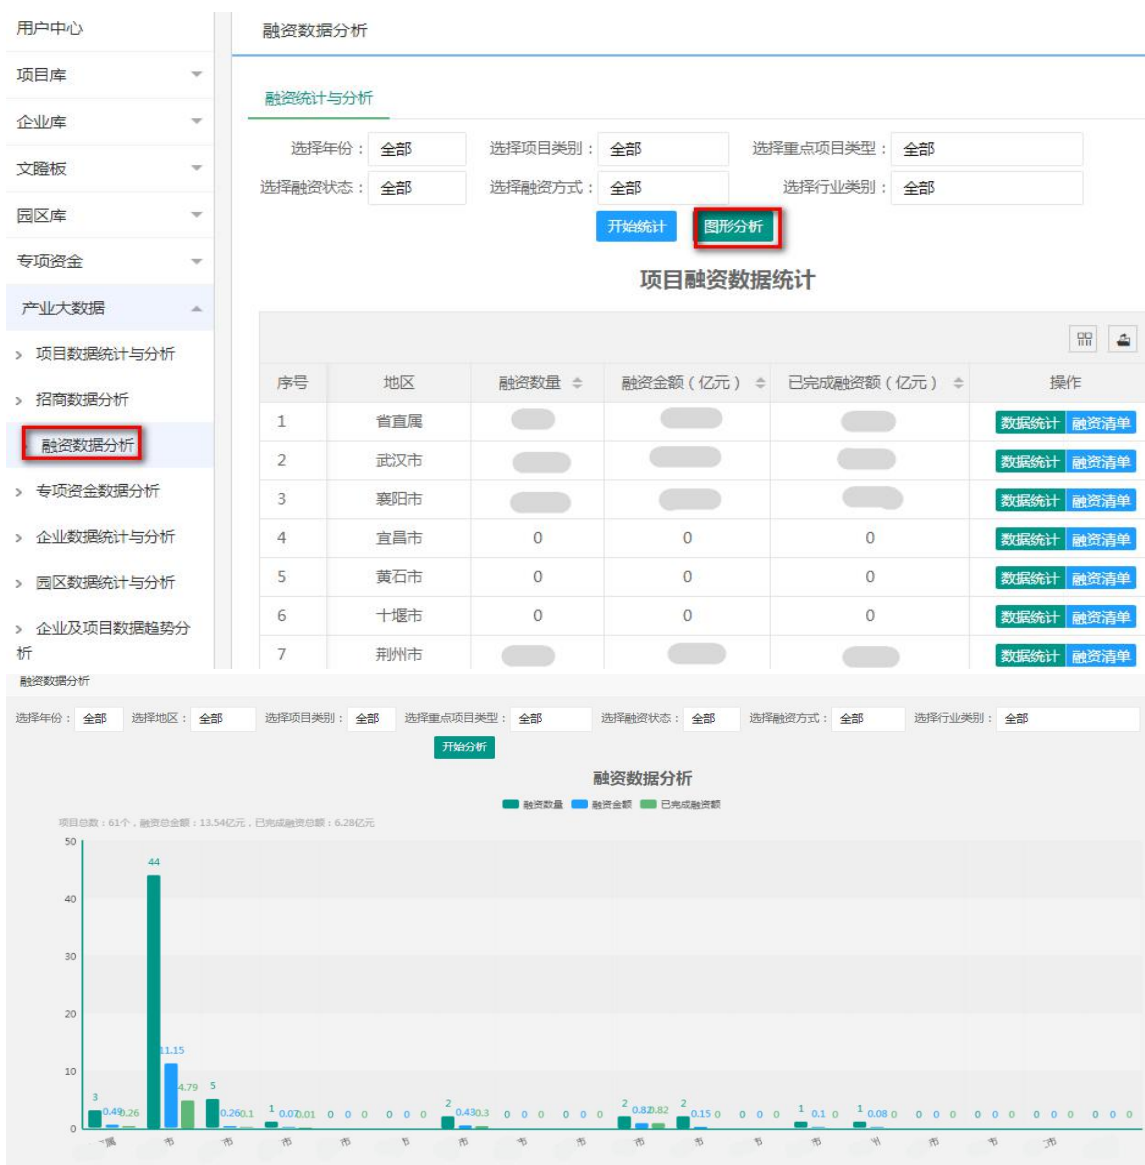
用户中心
项目库
企业库
文璐板
园区库
专项资金
产业大数据
> 项目数据统计与分析
> 招商数据分析
融资数据分析
> 专项资金数据分析
> 企业数据统计与分析
> 园区数据统计与分析
> 企业及项目数据趋势分析

融资数据分析

融资统计与分析

选择年份： 全部 选择项目类别： 全部 选择重点项目类型： 全部
选择融资状态： 全部 选择融资方式： 全部 选择行业类别： 全部

开始统计 图形分析

项目融资数据统计

| 序号 | 地区 | 融资数量 | 融资金额（亿元） | 已完成融资额（亿元） | 操作 |
|---|---|---|---|---|---|
| 1 | 省直属 | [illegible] | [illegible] | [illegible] | 数据统计 融资清单 |
| 2 | 武汉市 | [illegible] | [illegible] | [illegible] | 数据统计 融资清单 |
| 3 | 襄阳市 | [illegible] | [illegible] | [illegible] | 数据统计 融资清单 |
| 4 | 宜昌市 | 0 | 0 | 0 | 数据统计 融资清单 |
| 5 | 黄石市 | 0 | 0 | 0 | 数据统计 融资清单 |
| 6 | 十堰市 | 0 | 0 | 0 | 数据统计 融资清单 |
| 7 | 荆州市 | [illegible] | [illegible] | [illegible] | 数据统计 融资清单 |

融资数据分析

选择年份： 全部 选择地区： 全部 选择项目类别： 全部 选择重点项目类型： 全部 选择融资状态： 全部 选择融资方式： 全部 选择行业类别： 全部

开始分析

融资数据分析

融资数量 融资金额 已完成融资额

项目总数：61个，融资总金额：13.54亿元，已完成融资总额：6.28亿元

50
40
30
20
10
0

3 0.49 0.26 44 11.15 4.79 5 0.26 0.1 1 0.07 0.01 0 0 0 0 0 0 2 0.43 0.3 0 0 0 0 0 0 2 0.82 0.82 2 0.15 0 0 0 0 1 0.1 0 1 0.08 0 0 0 0 0 0 0 0 0 0 0 0 0

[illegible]属 市 市 市 市 市 市 市 市 市 市 市 市 州 市 市 市